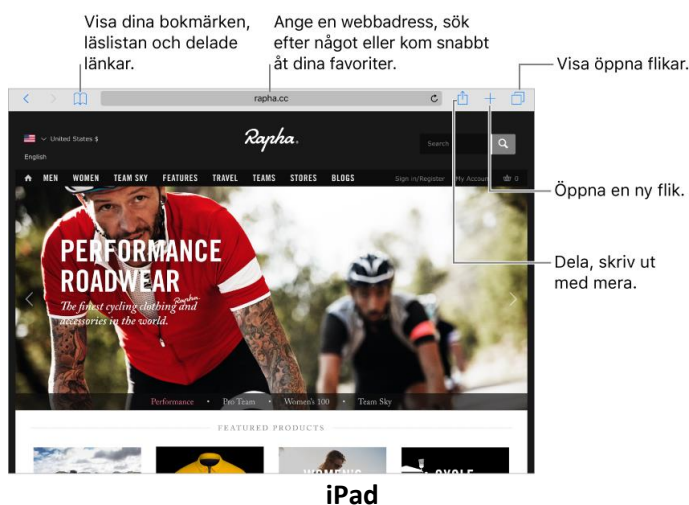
Visa dina bokmärken, läslistan och delade länkar.

Ange en webbadress, sök efter något eller kom snabbt åt dina favoriter.

Visa öppna flikar.

rapha.cc

United States $

English

Rapha.

Search

MEN WOMEN TEAM SKY FEATURES TRAVEL TEAMS STORES BLOGS

Sign in/Register My Account

Öppna en ny flik.

PERFORMANCE ROADWEAR

The finest cycling clothing and accessories in the world.

Dela, skriv ut med mera.

Performance • Pro Team • Women's 100 • Team Sky

FEATURED PRODUCTS

WOMEN'S

CYCLE

iPad